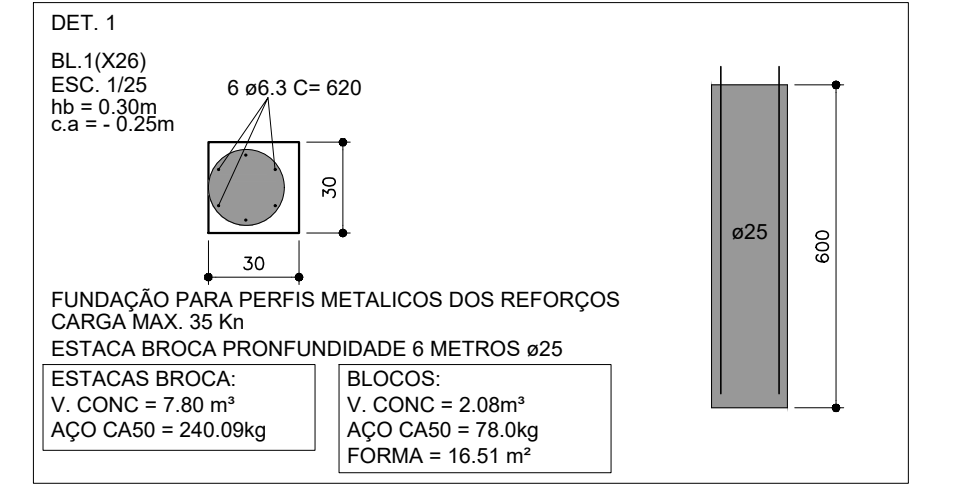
DET. 1

BL.1(X26)
ESC. 1/25
hb = 0.30m
c.a = - 0.25m

6 ø6.3 C= 620

30

30

ø25

600

FUNDAÇÃO PARA PERFIS METALICOS DOS REFORÇOS
CARGA MAX. 35 Kn

ESTACA BROCA PRONFUNDIDADE 6 METROS ø25

ESTACAS BROCA:
V. CONC = 7.80 m³
AÇO CA50 = 240.09kg

BLOCOS:
V. CONC = 2.08m³
AÇO CA50 = 78.0kg
FORMA = 16.51 m²